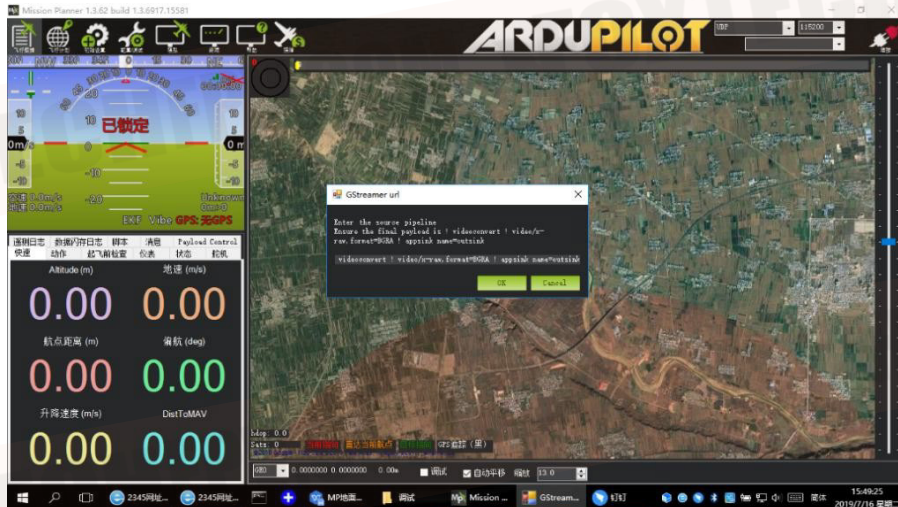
Mission Planner 1.3.62 build 1.3.6917.15581

ARDUPILOT

UDP
115200

10
已锁定
0m/s
0 m
-10
-20
EKF Vibe GPS: 无GPS

通讯日志 数据闪存日志 脚本 消息 Payload Control
快捷 动作 起飞前检查 仪表 状态 舵机

Altitude (m)
0.00
地速 (m/s)
0.00
航点距离 (m)
0.00
偏航 (deg)
0.00
升降速度 (m/s)
0.00
DistToMAV
0.00

GStreamer url
Enter the source pipeline
Ensure the final payload is ! videoconvert ! video/x-raw,format=BGRA ! appsink name=outsink
videoconvert ! video/x-raw,format=BGRA ! appsink name=outsink
OK
Cancel

hdop: 0.0
Sats: 0

GPS 跟踪 (是)
0.0000000 0.0000000 0.00m
调试
自动平移
缩放 13.0

2345网址...
2345网址...
MP地面...
调试
Mission ...
GStream...
钉钉
英体
15:49:25
2019/7/16 星期二